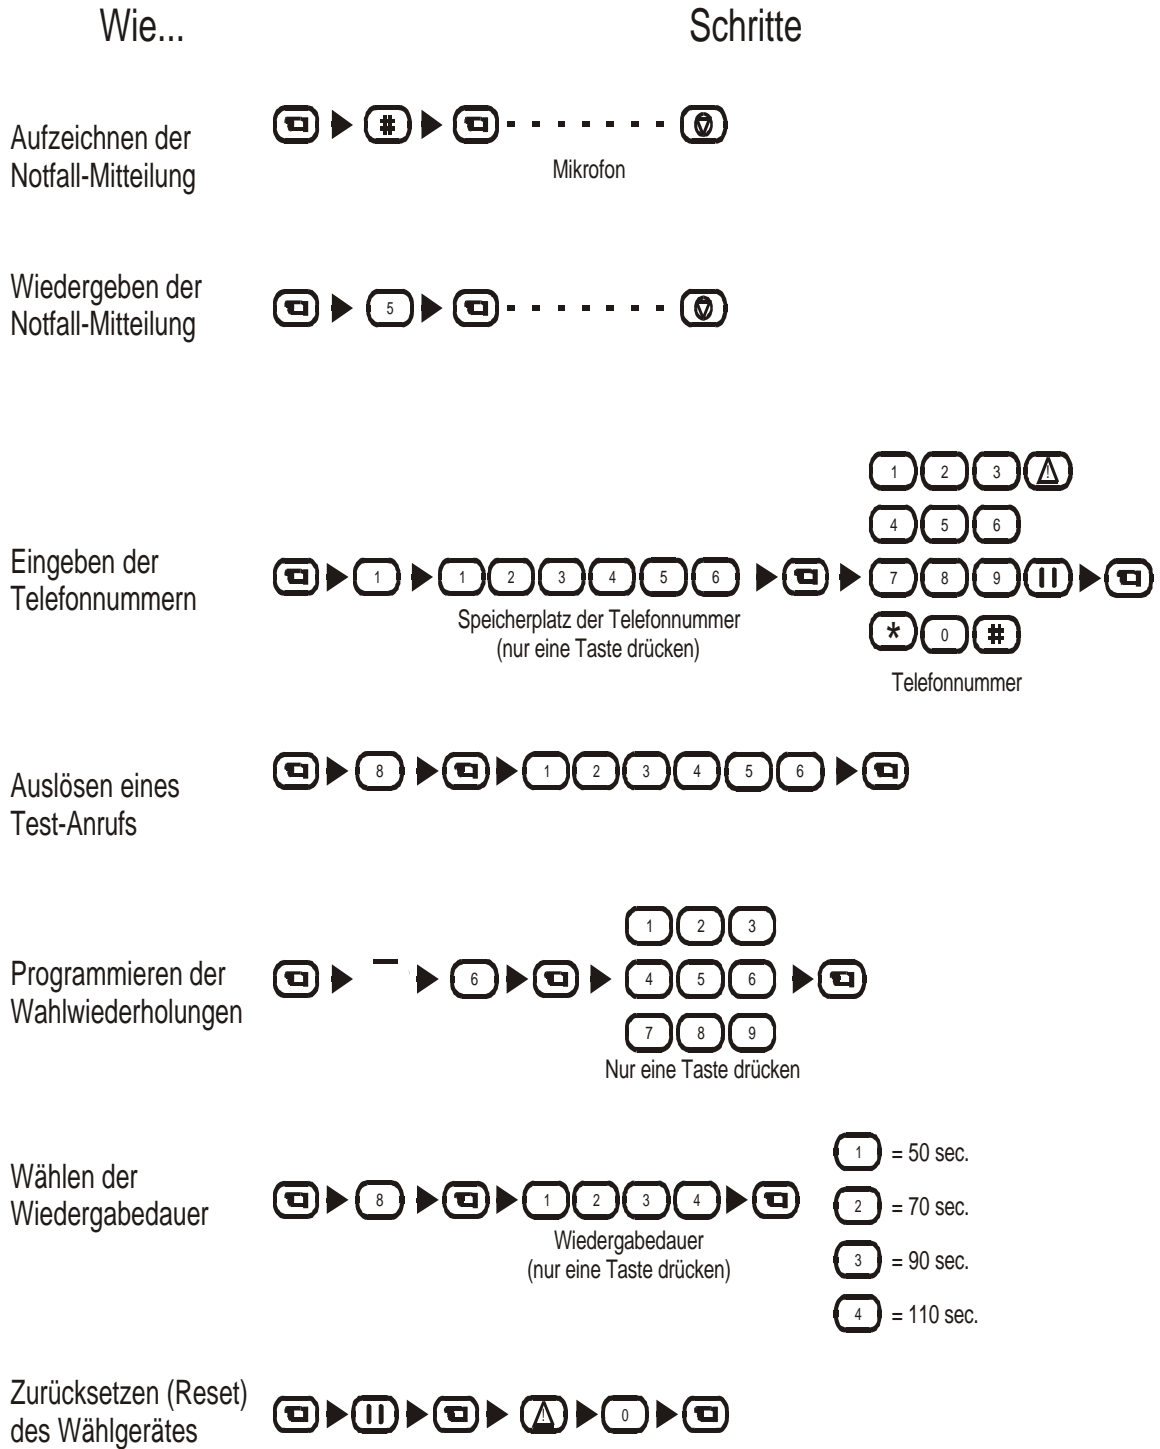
Wie...

Schritte

Aufzeichnen der Notfall-Mitteilung

#

Mikrofon

Wiedergeben der Notfall-Mitteilung

5

1 2 3
4 5 6

Eingeben der Telefonnummern

1 1 2 3 4 5 6 7 8 9

Speicherplatz der Telefonnummer (nur eine Taste drücken)

* 0 #

Telefonnummer

Auslösen eines Test-Anrufs

8 1 2 3 4 5 6

1 2 3

Programmieren der Wahlwiederholungen

6 4 5 6

7 8 9

Nur eine Taste drücken

Wählen der Wiedergabedauer

8 1 2 3 4

Wiedergabedauer (nur eine Taste drücken)

1 = 50 sec.

2 = 70 sec.

3 = 90 sec.

4 = 110 sec.

Zurücksetzen (Reset) des Wählgerätes

0